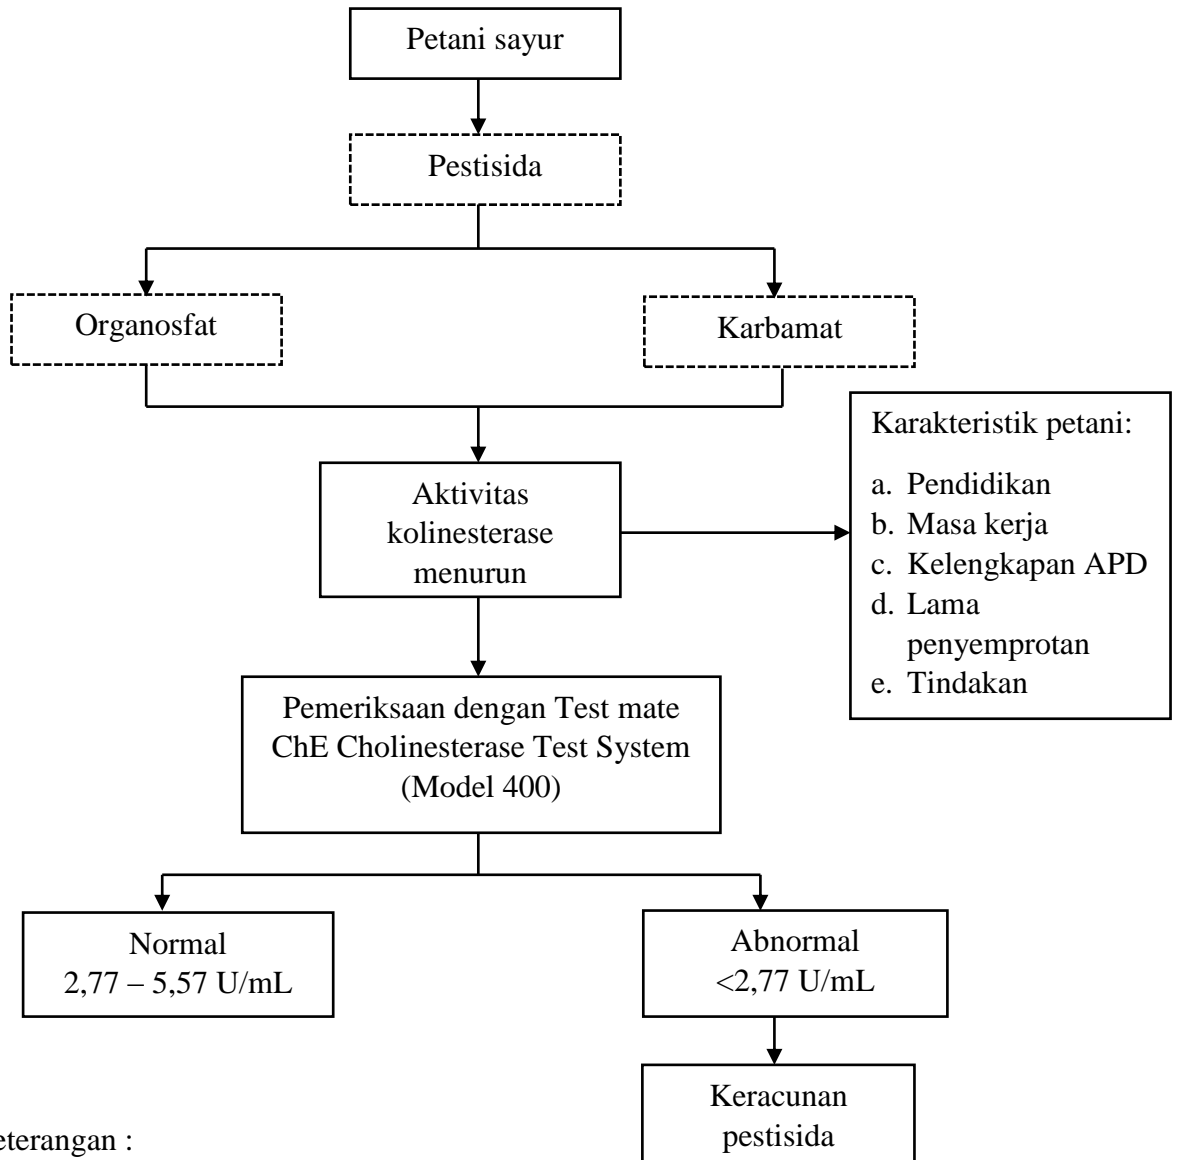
Petani sayur

Pestisida

Organosfat

Karbamat

Aktivitas kolinesterase menurun

Karakteristik petani:

a. Pendidikan
b. Masa kerja
c. Kelengkapan APD
d. Lama penyemprotan
e. Tindakan

Pemeriksaan dengan Test mate ChE Cholinesterase Test System (Model 400)

Normal
2,77 – 5,57 U/mL

Abnormal
<2,77 U/mL

Keracunan pestisida

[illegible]eterangan :